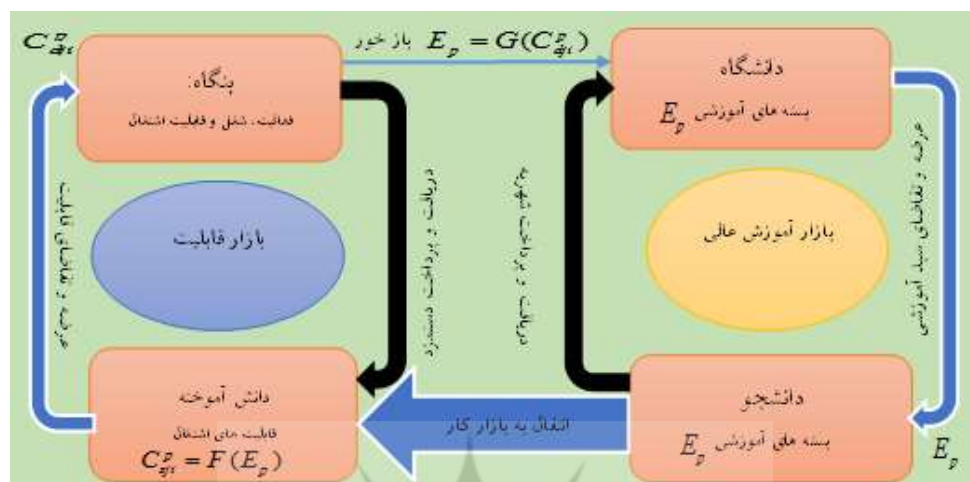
$C^{p}_{ak}$

بنگاه:
قابلیت، شغل و قابلیت اشتغال

باز خور $E_p = G(C^{p}_{ak})$

دانشگاه
بسته های آموزشی $E_p$

عرضه و تقاضای سبد آموزشی

$E_p$

بازار آموزش عالی

بازار قابلیت

دریافت و پرداخت دستمزد

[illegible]

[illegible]

دانش آموخته
قابلیت های اشتغال
$C^{p}_{ak} = F(E_p)$

انتقال به بازار کار

دانشجو
بسته های آموزشی $E_p$